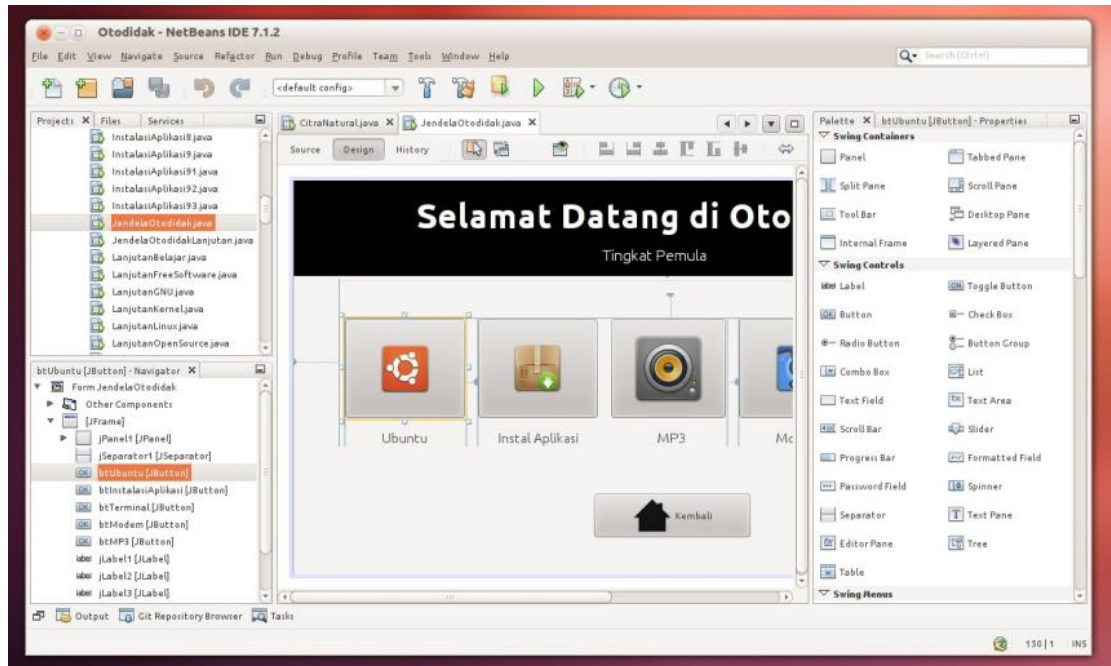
Otodidak - NetBeans IDE 7.1.2

File Edit View Navigate Source Refactor Run Debug Profile Team Tools Window Help

Search (Ctrl+I)

<default config>

Projects × Files Services

InstalasiAplikasi8.java
InstalasiAplikasi9.java
InstalasiAplikasi91.java
InstalasiAplikasi92.java
InstalasiAplikasi93.java
JendelaOtodidak.java
JendelaOtodidakLanjutan.java
LanjutanBelajar.java
LanjutanFreeSoftware.java
LanjutanGNU.java
LanjutanKernel.java
LanjutanLinux.java
LanjutanOpenSource.java

btUbuntu [JButton] - Navigator ×

Form JendelaOtodidak
Other Components
[JFrame]
jPanel1 [JPanel]
jSeparator1 [JSeparator]
btUbuntu [JButton]
btInstalasiAplikasi [JButton]
btTerminal [JButton]
btModem [JButton]
btMP3 [JButton]
jLabel1 [JLabel]
jLabel2 [JLabel]
jLabel3 [JLabel]

CitraNatural.java × JendelaOtodidak.java ×

Source Design History

Selamat Datang di Oto

Tingkat Pemula

Ubuntu
Instal Aplikasi
MP3
Mc

Kembali

Palette × btUbuntu [JButton] - Properties

Swing Containers
Panel
Tabbed Pane
Split Pane
Scroll Pane
Tool Bar
Desktop Pane
Internal Frame
Layered Pane
Swing Controls
Label
Toggle Button
Button
Check Box
Radio Button
Button Group
Combo Box
List
Text Field
Text Area
Scroll Bar
Slider
Progress Bar
Formatted Field
Password Field
Spinner
Separator
Text Pane
Editor Pane
Tree
Table
Swing Menus

Output Git Repository Browser Tasks

150 | 1 INS